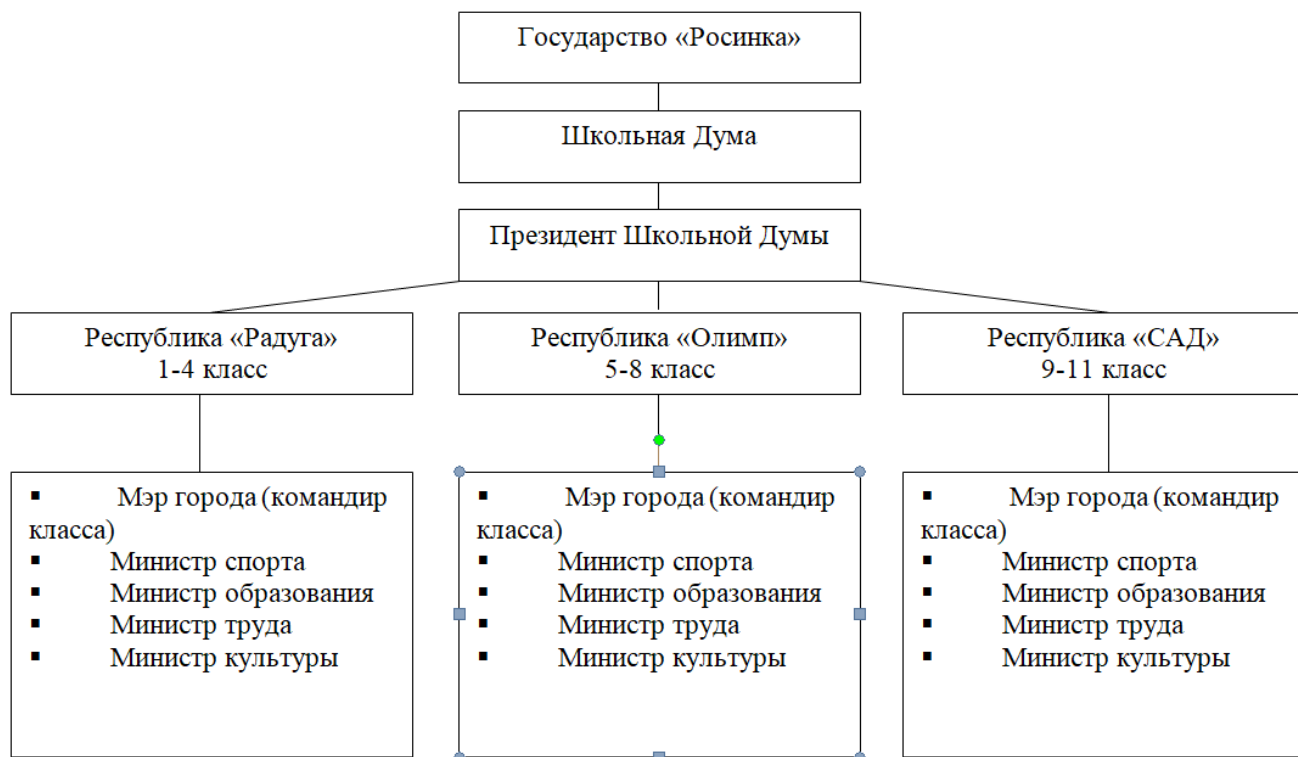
Государство «Росинка»

Школьная Дума

Президент Школьной Думы

Республика «Радуга»
1-4 класс

Республика «Олимп»
5-8 класс

Республика «САД»
9-11 класс

▪ Мэр города (командир класса)
▪ Министр спорта
▪ Министр образования
▪ Министр труда
▪ Министр культуры

▪ Мэр города (командир класса)
▪ Министр спорта
▪ Министр образования
▪ Министр труда
▪ Министр культуры

▪ Мэр города (командир класса)
▪ Министр спорта
▪ Министр образования
▪ Министр труда
▪ Министр культуры